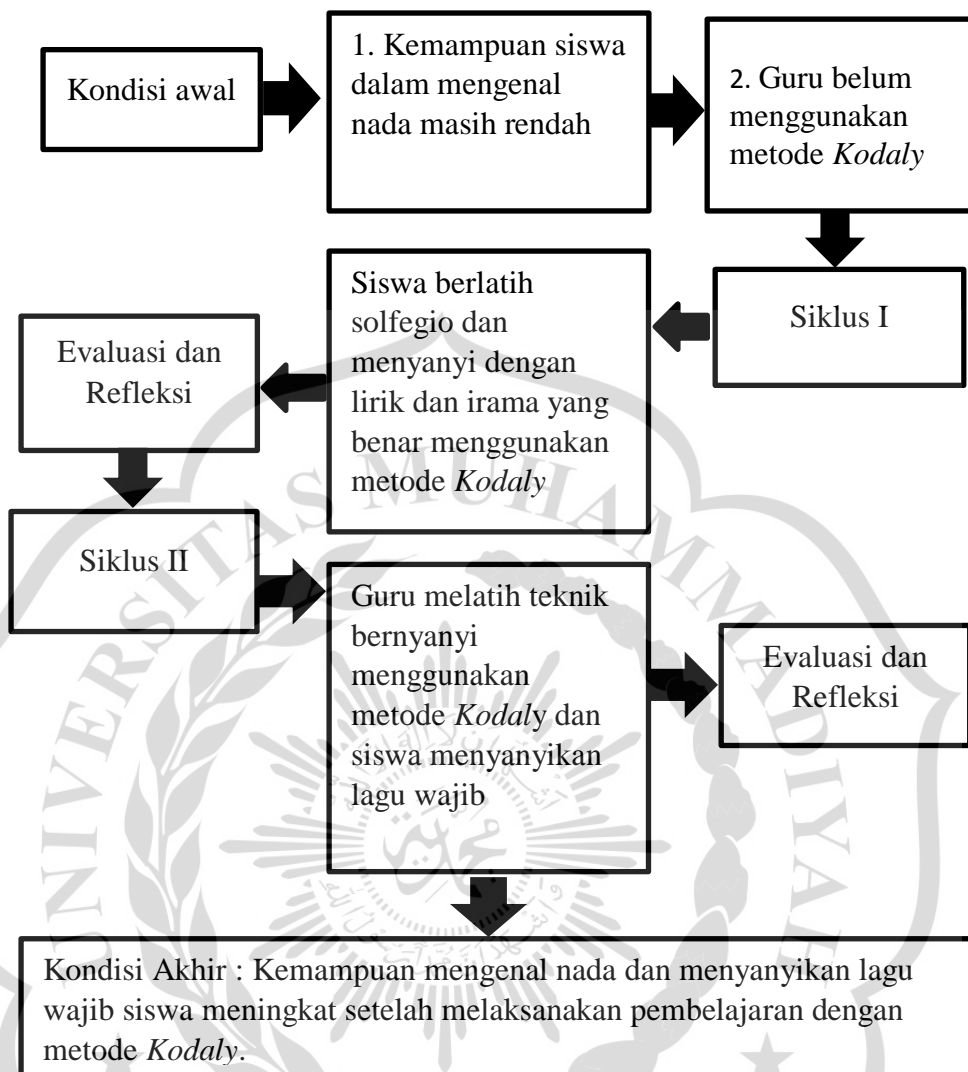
Kondisi awal

1. Kemampuan siswa dalam mengenal nada masih rendah

2. Guru belum menggunakan metode *Kodaly*

Siklus I

Siswa berlatih solfegio dan menyanyi dengan lirik dan irama yang benar menggunakan metode *Kodaly*

Evaluasi dan Refleksi

Siklus II

Guru melatih teknik bernyanyi menggunakan metode *Kodal*y dan siswa menyanyikan lagu wajib

Evaluasi dan Refleksi

Kondisi Akhir : Kemampuan mengenal nada dan menyanyikan lagu wajib siswa meningkat setelah melaksanakan pembelajaran dengan metode *Kodaly*.